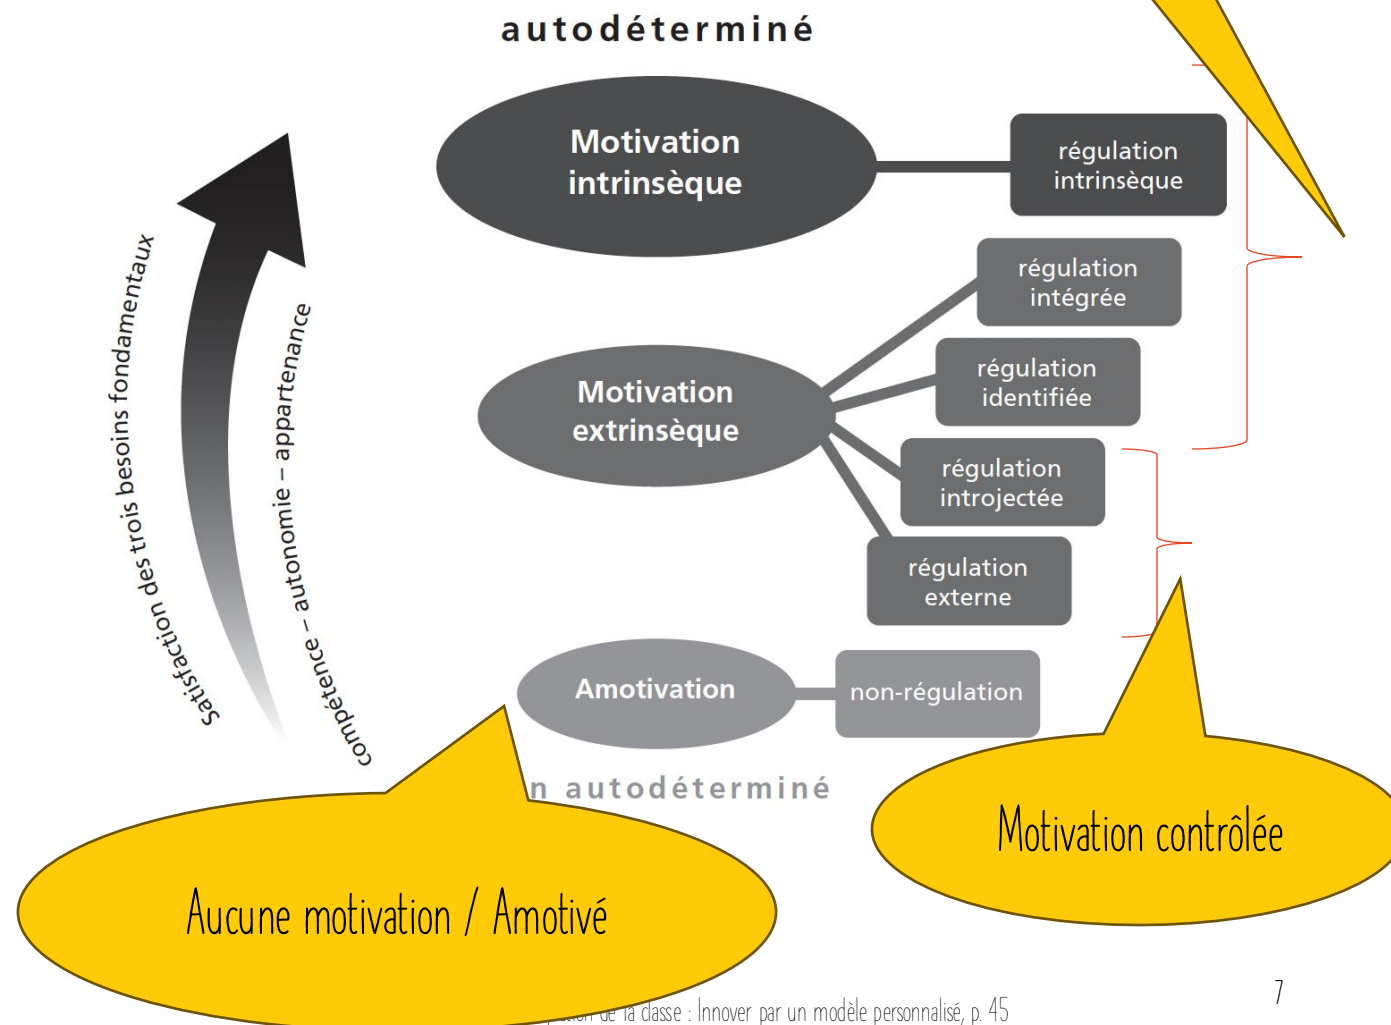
autodéterminé

Satisfaction des trois besoins fondamentaux

compétence – autonomie – appartenance

Motivation intrinsèque

régulation intrinsèque

régulation intégrée

régulation identifiée

Motivation extrinsèque

régulation introjectée

régulation externe

Amotivation

non-régulation

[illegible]n autodéterminé

Motivation contrôlée

Aucune motivation / Amotivé

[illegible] de la classe : Innover par un modèle personnalisé, p. 45

7